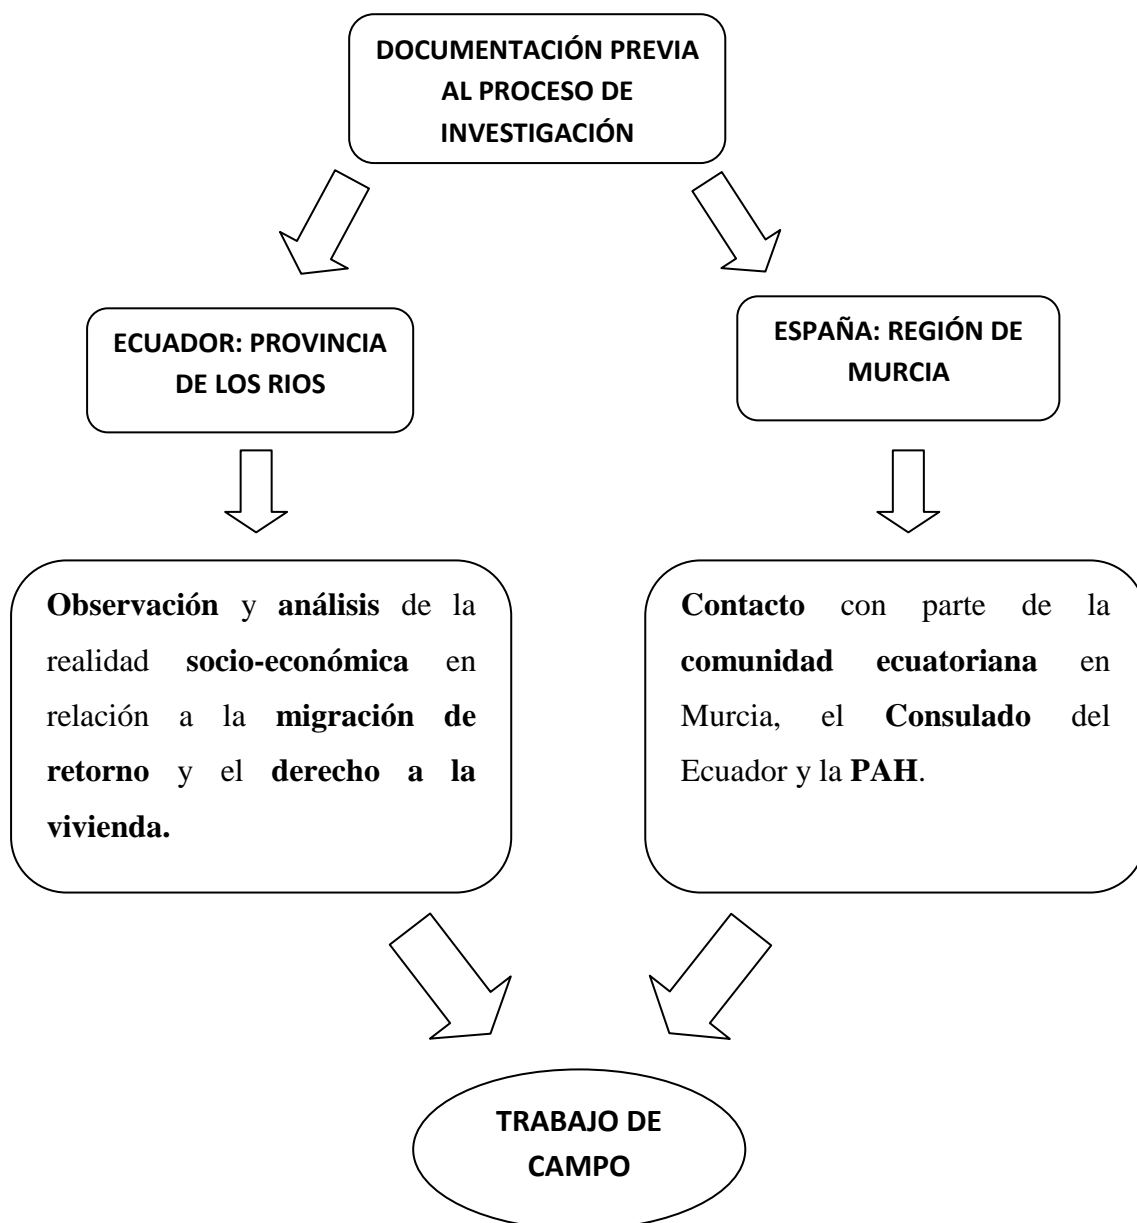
DOCUMENTACIÓN PREVIA AL PROCESO DE INVESTIGACIÓN

ECUADOR: PROVINCIA DE LOS RIOS

ESPAÑA: REGIÓN DE MURCIA

Observación y análisis de la realidad socio-económica en relación a la migración de retorno y el derecho a la vivienda.

Contacto con parte de la comunidad ecuatoriana en Murcia, el Consulado del Ecuador y la PAH.

TRABAJO DE CAMPO